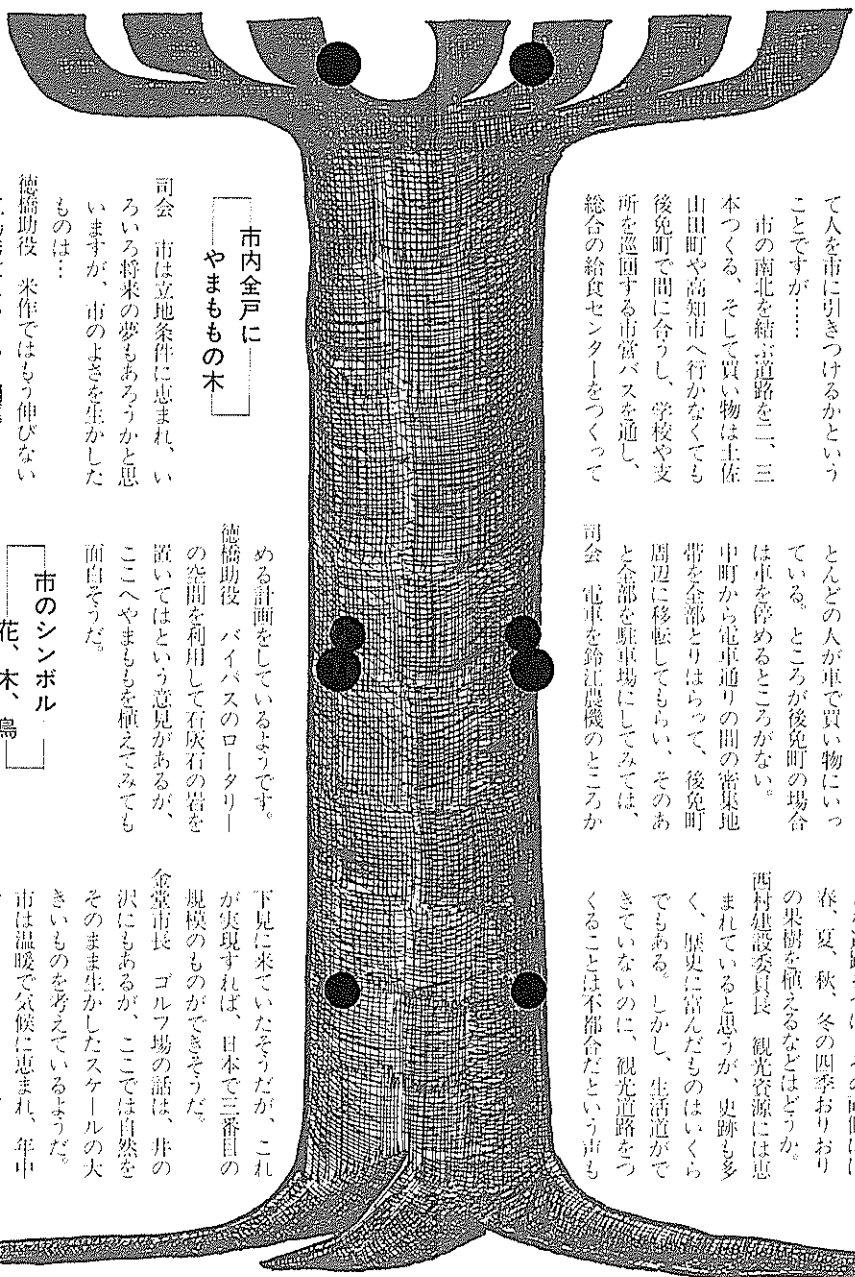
て人を市に引きつけるかということですが……

市の南北を結ぶ道路を二、三本つくる、そして買い物は土佐山田町や高知市へ行かなくても後免町で間に合うし、学校や支所を巡回する市営バスを通し、総合の給食センターをつくって

市内全戸に
やまももの木

司会　市は立地条件に恵まれ、いろいろ将来の夢もあろうかと思いますが、市のよさを生かしたものは…

徳橋助役　米作ではもう伸びない

とんどの人が車で買い物にいっている。ところが後免町の場合は車を停めるところがない。中町から電車通りの間の密集地帯を全部とりはらって、後免町周辺に移転してもらい、そのあと全部を駐車場にしてみては、

司会　電車を鈴江農機のところか

める計画をしているようです。

徳橋助役　バイパスのロータリーの空間を利用して石灰石の岩を置いてはという意見があるが、ここへやまももを植えてみても面白そうだ。

市のシンボル
花、木、鳥

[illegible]道路の両側に春、夏、秋、冬の四季おりおりの果樹を植えるなどはどうか。

西村建設委員長　観光資源には恵まれていると思うが、史跡も多く、歴史に富んだものはいくらでもある。しかし、生活道ができていないのに、観光道路をつくることは不都合だという声も

下見に来ていたそうだが、これが実現すれば、日本で三番目の規模のものができそうだ。

金堂市長　ゴルフ場の話は、非の沢にもあるが、ここでは自然をそのまま生かしたスケールの大きいものを考えているようだ。市は温暖で気候に恵まれ、年中